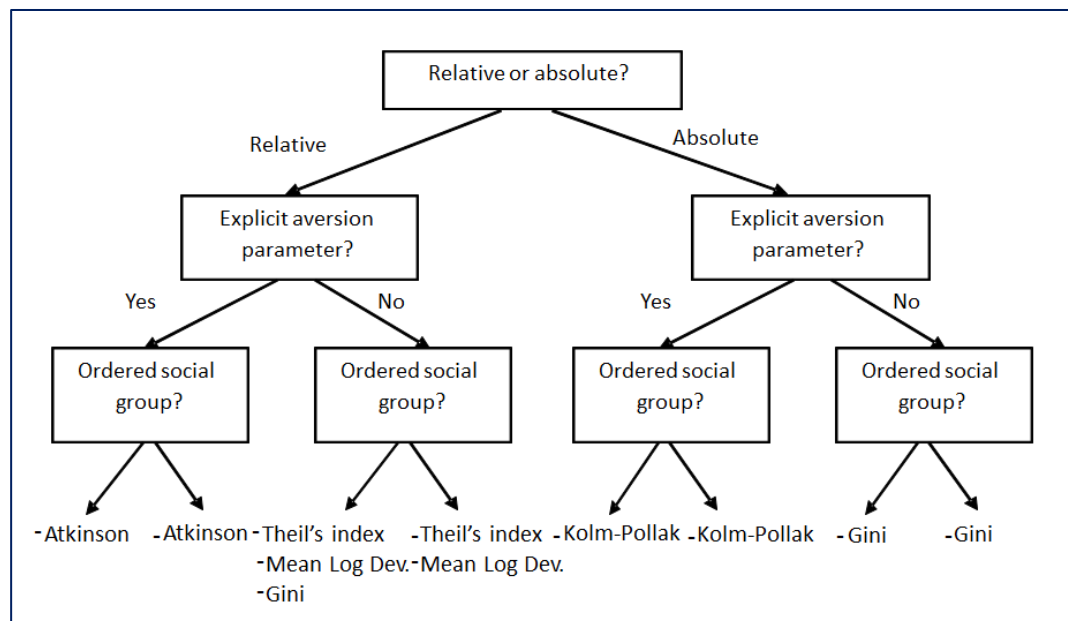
Relative or absolute?

Relative

Absolute

Explicit aversion parameter?

Explicit aversion parameter?

Yes

No

Yes

No

Ordered social group?

Ordered social group?

Ordered social group?

Ordered social group?

-Atkinson

-Atkinson

-Theil's index
-Mean Log Dev.
-Gini

-Theil's index
-Mean Log Dev.

-Kolm-Pollak

-Kolm-Pollak

-Gini

-Gini